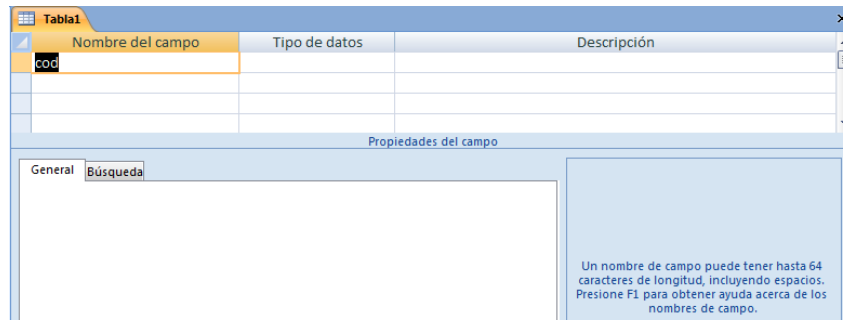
Tabla1

| Nombre del campo | Tipo de datos | Descripción |
|---|---|---|
| cod | | |
| | | |
| | | |
| | | |

Propiedades del campo

General Búsqueda

Un nombre de campo puede tener hasta 64 caracteres de longitud, incluyendo espacios. Presione F1 para obtener ayuda acerca de los nombres de campo.